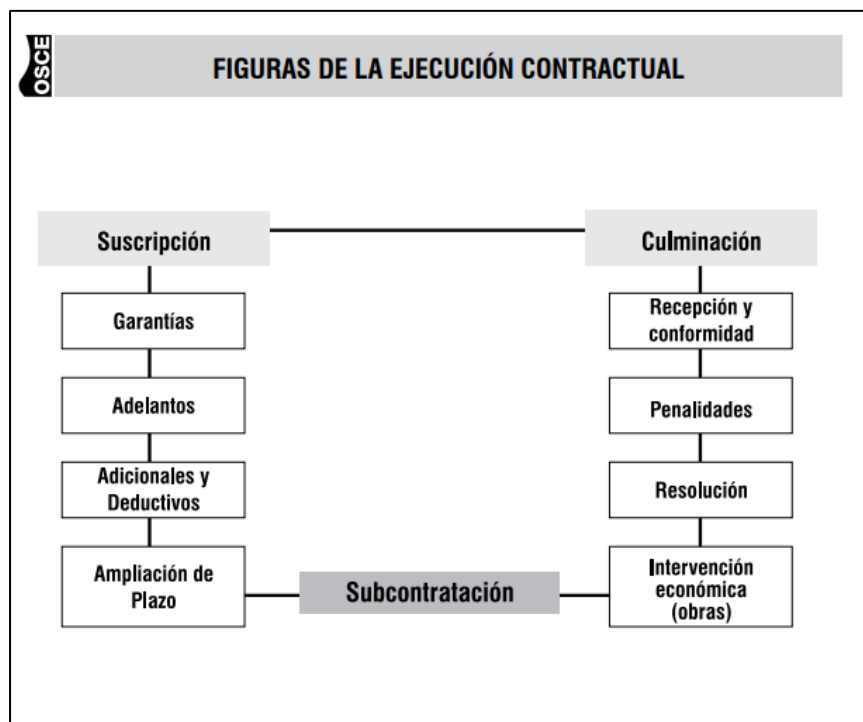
OSCE

FIGURAS DE LA EJECUCIÓN CONTRACTUAL

Suscripción

Culminación

Garantías

Adelantos

Adicionales y Deductivos

Ampliación de Plazo

Recepción y conformidad

Penalidades

Resolución

Intervención económica (obras)

Subcontratación